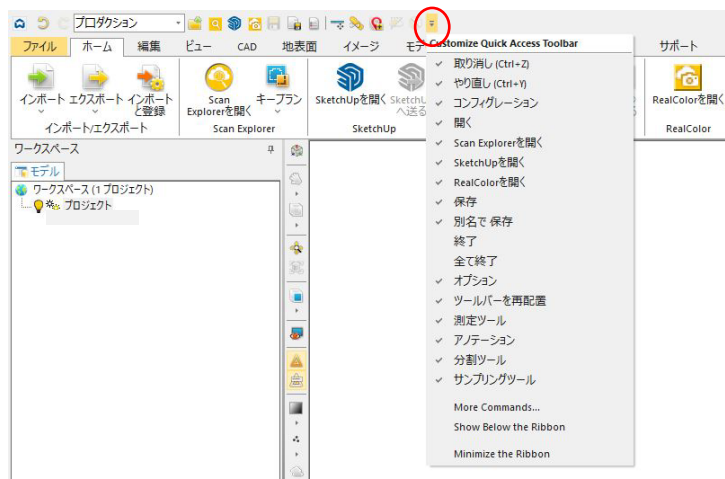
プロダクション

ファイル ホーム 編集 ビュー CAD 地表面 イメージ モデ サポート

インポート エクスポート インポートと登録 Scan Explorerを開く キープラン SketchUpを開く SketchUpへ送る RealColorを開く

インポート/エクスポート Scan Explorer SketchUp RealColor

ワークスペース
モデル
ワークスペース (1 プロジェクト)
プロジェクト

Customize Quick Access Toolbar
取り消し (Ctrl+Z)
やり直し (Ctrl+Y)
コンフィグレーション
開く
Scan Explorerを開く
SketchUpを開く
RealColorを開く
保存
別名で 保存
終了
全て終了
オプション
ツールバーを再配置
測定ツール
アノテーション
分割ツール
サンプリングツール
More Commands...
Show Below the Ribbon
Minimize the Ribbon